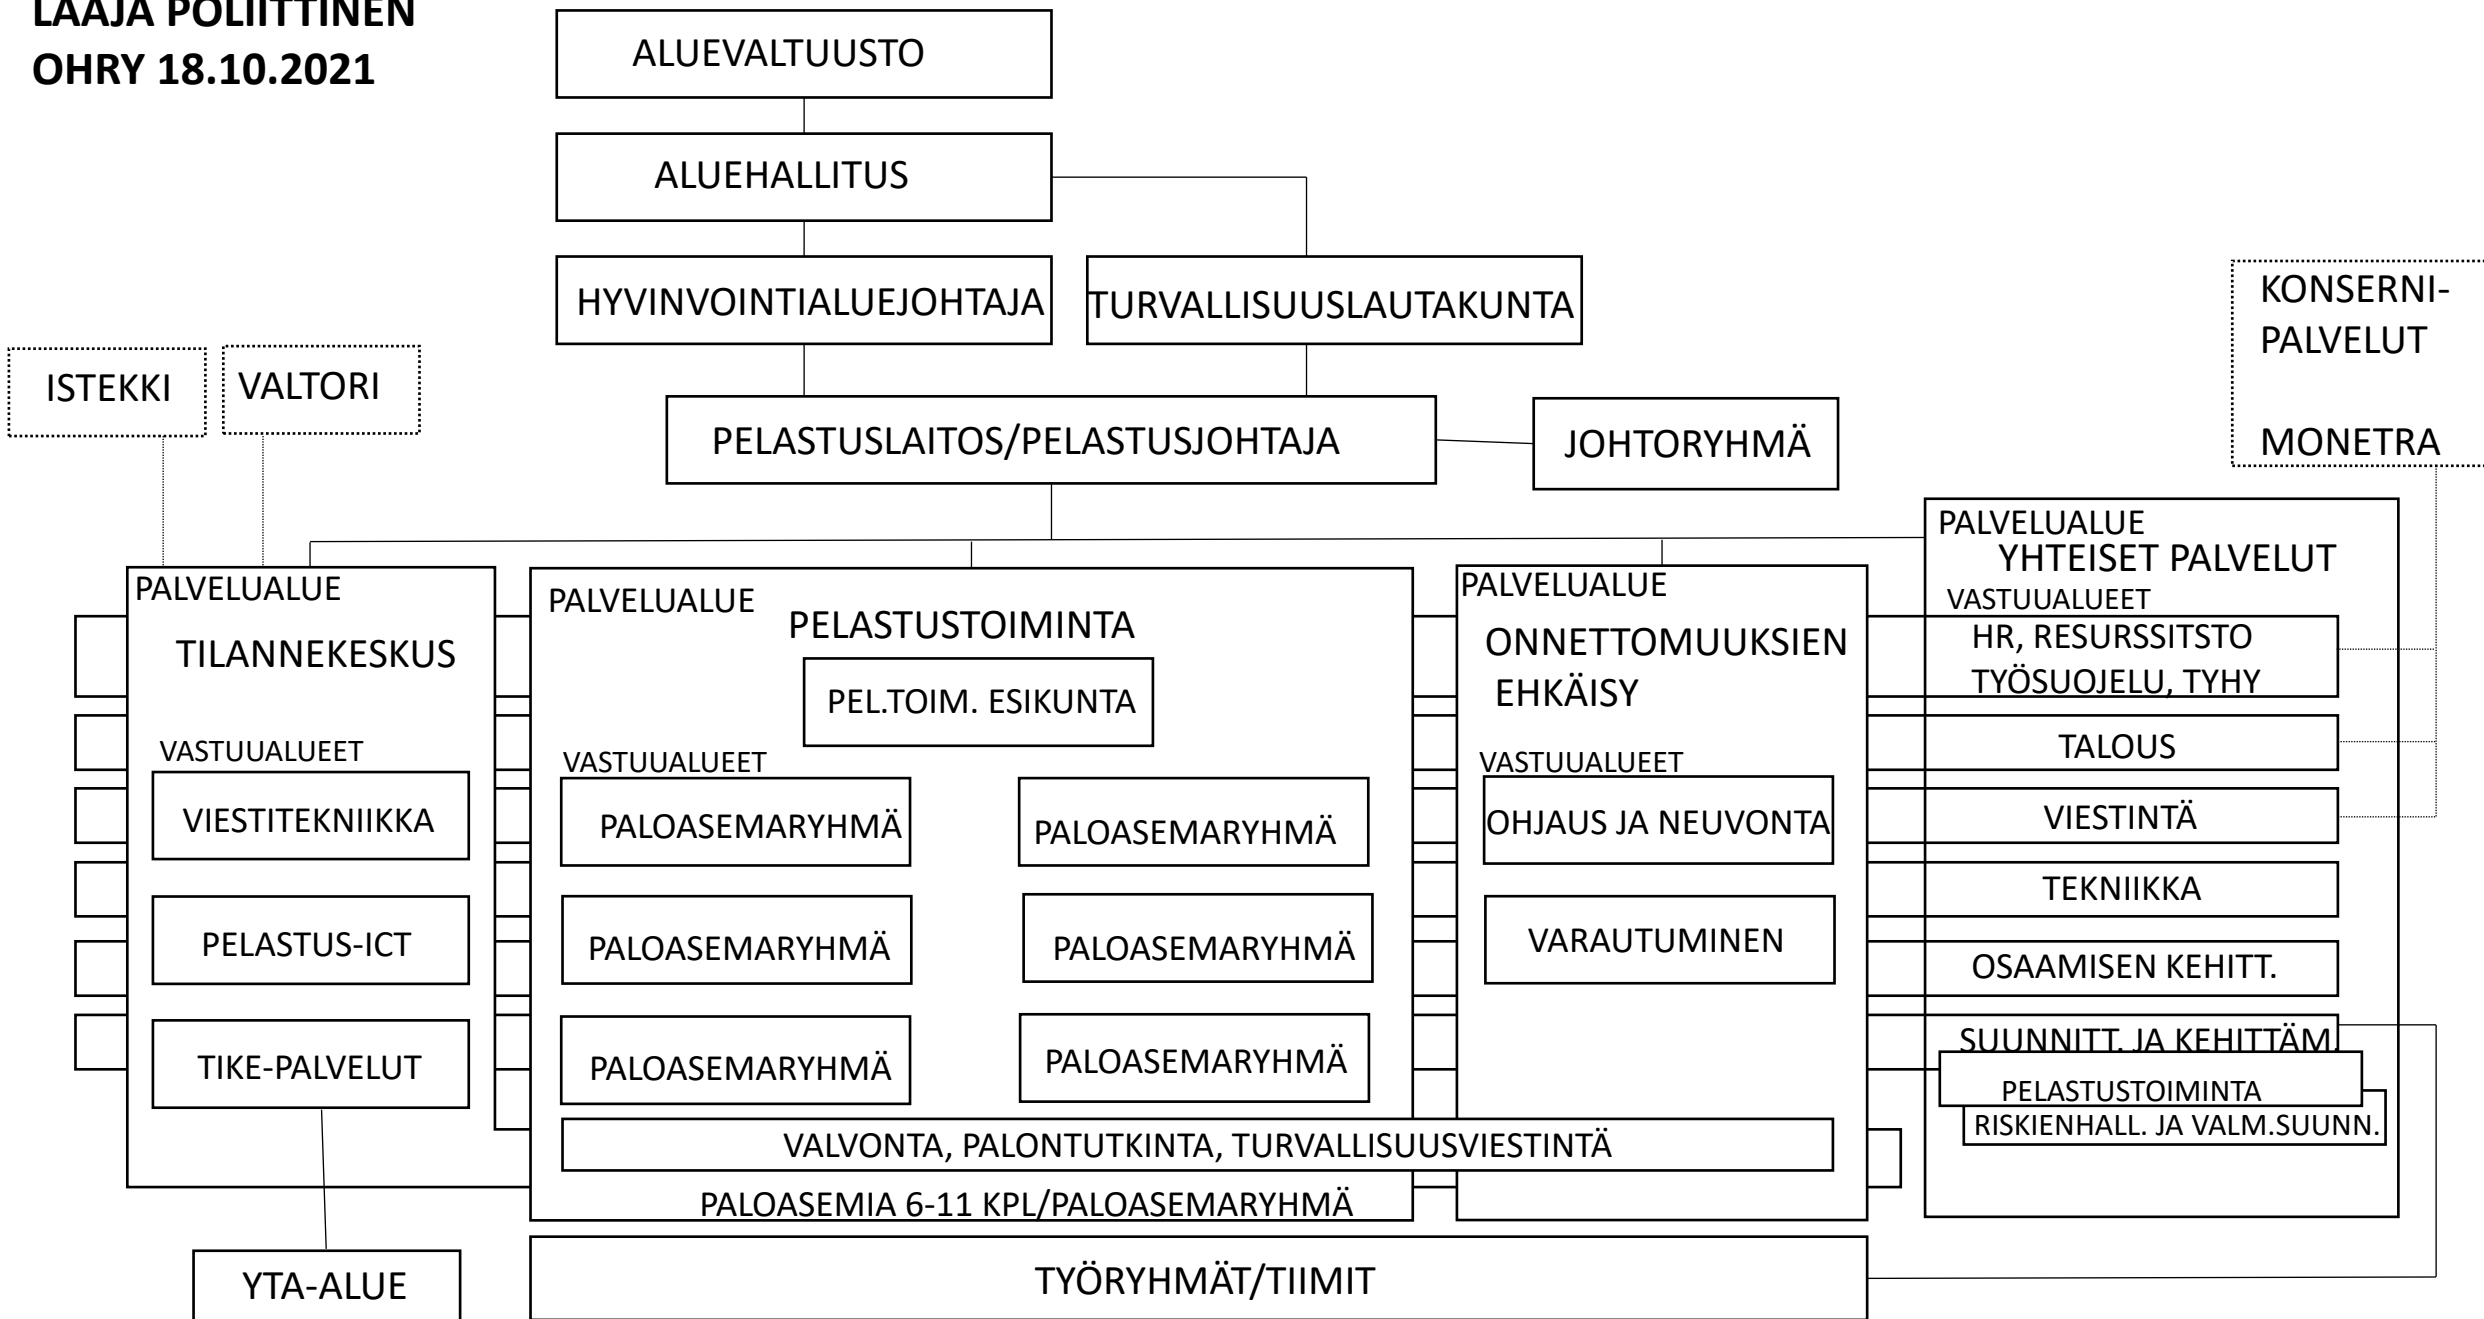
LAAJA POLIITTINEN
OHRY 18.10.2021

ALUEVALTUUSTO

ALUEHALLITUS

HYVINVOINTIALUEJOHTAJA

TURVALLISUUSLAUTAKUNTA

KONSERNIPALVELUT

MONETRA

ISTEKKI

VALTORI

PELASTUSLAITOS/PELASTUSJOHTAJA

JOHTORYHMÄ

PALVELUALUE
TILANNEKESKUS
VASTUUALUEET
VIESTITEKNIIKKA
PELASTUS-ICT
TIKE-PALVELUT

PALVELUALUE
PELASTUSTOIMINTA
PEL.TOIM. ESIKUNTA
VASTUUALUEET
PALOASEMARYHMÄ
PALOASEMARYHMÄ
PALOASEMARYHMÄ
PALOASEMARYHMÄ
PALOASEMARYHMÄ
PALOASEMARYHMÄ

PALVELUALUE
ONNETTOMUUKSIEN EHKÄISY
VASTUUALUEET
OHJAUS JA NEUVONTA
VARAUTUMINEN

PALVELUALUE
YHTEISET PALVELUT
VASTUUALUEET
HR, RESURSSITSTO
TYÖSUOJELU, TYHY
TALOUS
VIESTINTÄ
TEKNIIKKA
OSAAMISEN KEHITT.
SUUNNITT. JA KEHITTÄM
PELASTUSTOIMINTA
RISKIENHALL. JA VALM.SUUNN.

VALVONTA, PALONTUTKINTA, TURVALLISUUSVIESTINTÄ

PALOASEMIA 6-11 KPL/PALOASEMARYHMÄ

YTA-ALUE

TYÖRYHMÄT/TIIMIT